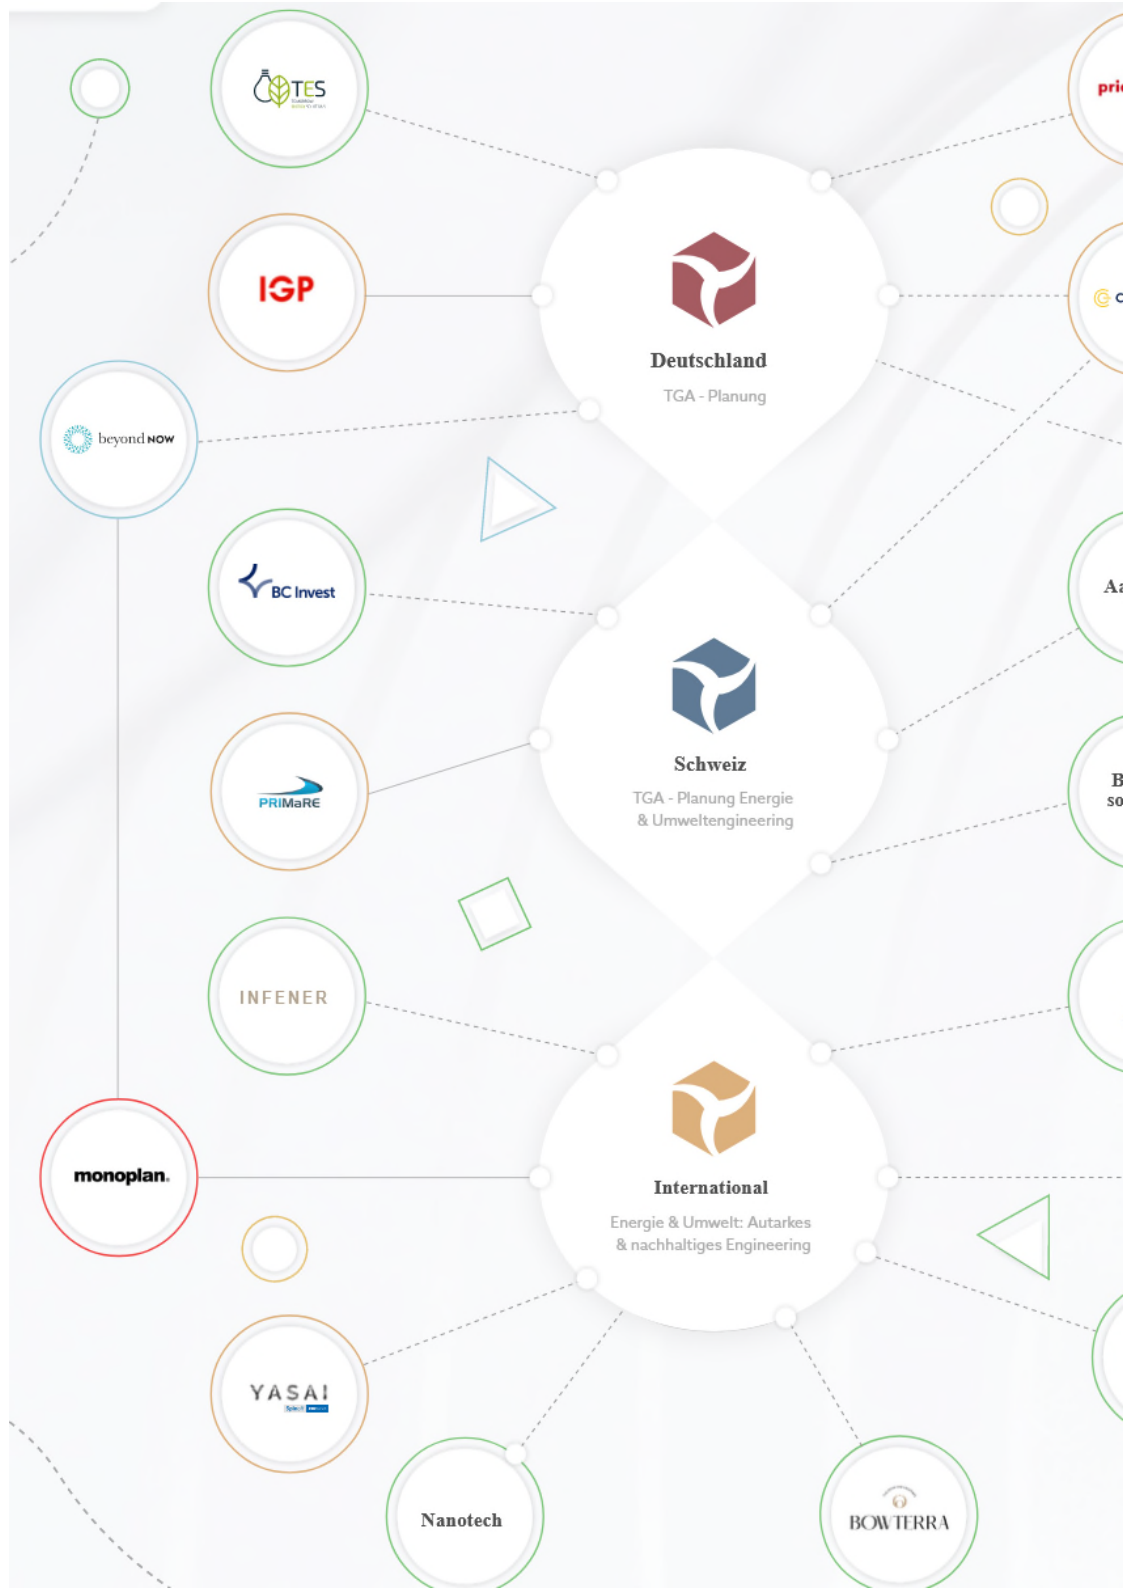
TES

pri

IGP

beyond NOW

Deutschland

TGA - Planung

BC Invest

Aa

PRIMaRE

Schweiz

TGA - Planung Energie & Umweltengineering

B so

INFENER

monoplan.

International

Energie & Umwelt: Autarkes & nachhaltiges Engineering

YASAI

Nanotech

BOWTERRA